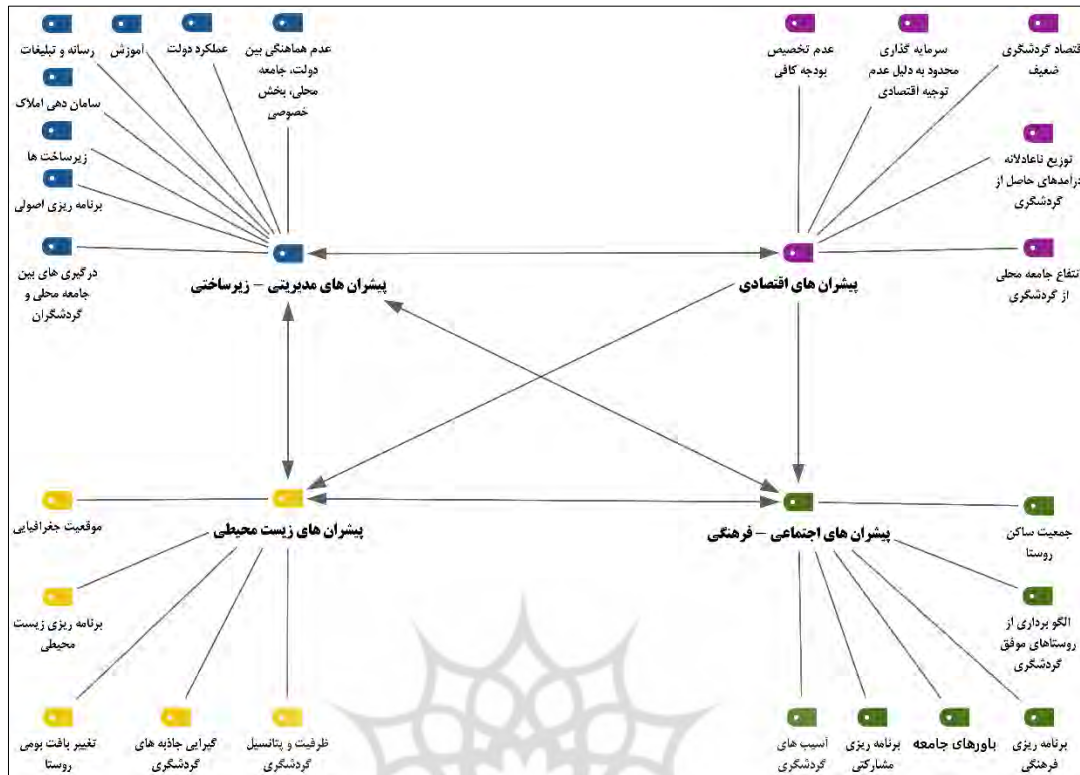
پیشران های مدیریتی – زیرساختی

عدم هماهنگی بین دولت، جامعه محلی، بخش خصوصی

عملکرد دولت

آموزش

رسانه و تبلیغات

سامان دهی املاک

زیرساخت ها

برنامه ریزی اصولی

درگیری های بین جامعه محلی و گردشگران

پیشران های اقتصادی

عدم تخصیص بودجه کافی

سرمایه گذاری محدود به دلیل عدم توجیه اقتصادی

اقتصاد گردشگری ضعیف

توزیع ناعادلانه درامدهای حاصل از گردشگری

انتفاع جامعه محلی از گردشگری

پیشران های زیست محیطی

موقعیت جغرافیایی

برنامه ریزی زیست محیطی

تغییر بافت بومی روستا

گیرایی جاذبه های گردشگری

ظرفیت و پتانسیل گردشگری

پیشران های اجتماعی – فرهنگی

جمعیت ساکن روستا

الگو برداری از روستاهای موفق گردشگری

برنامه ریزی فرهنگی

باورهای جامعه

برنامه ریزی مشارکتی

آسیب های گردشگری